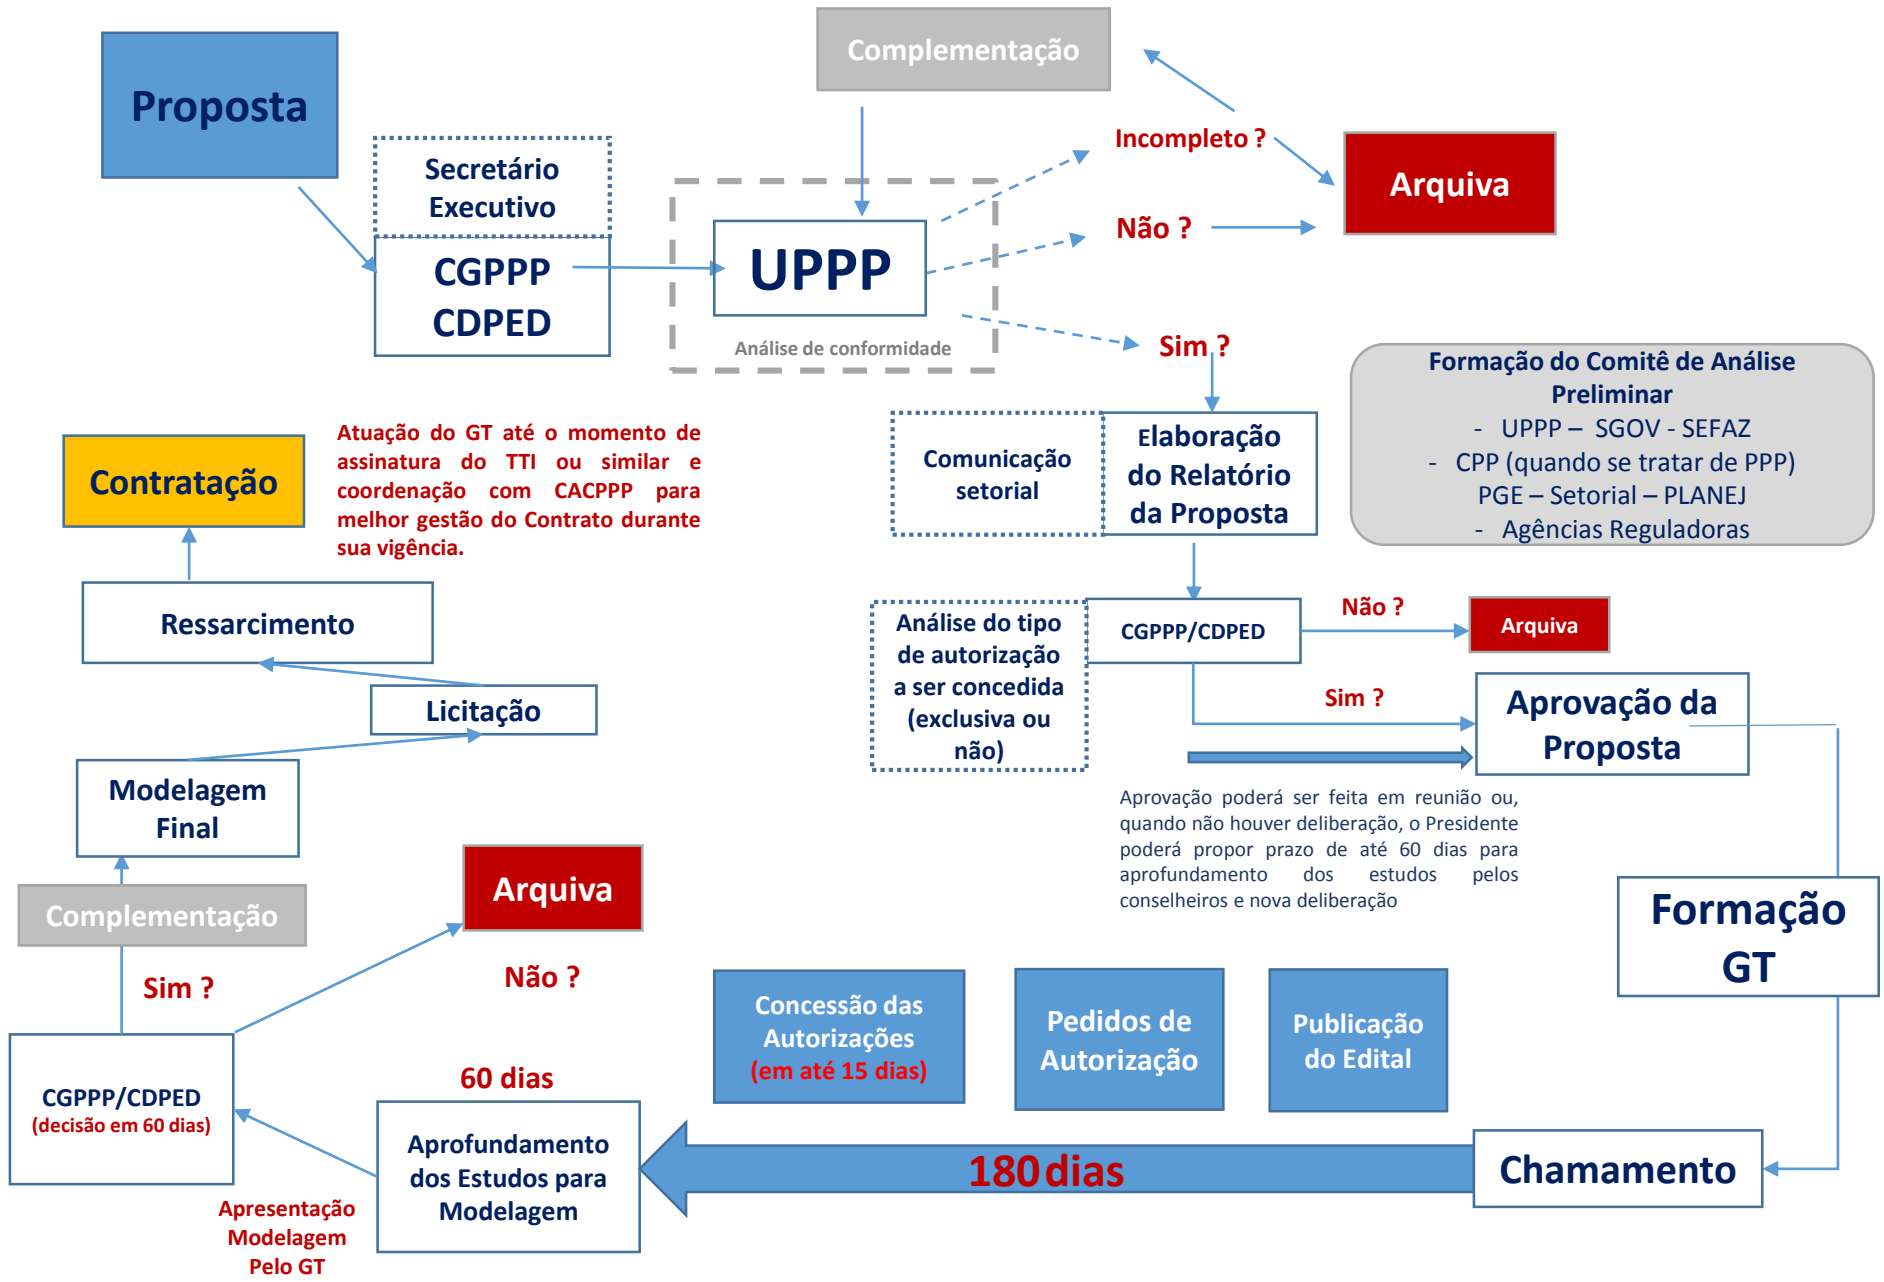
Proposta

Secretário Executivo

CGPPP CDPED

Complementação

UPPP

Análise de conformidade

Incompleto ?

Não ?

Sim ?

Arquiva

Formação do Comitê de Análise Preliminar
- UPPP – SGOV - SEFAZ
- CPP (quando se tratar de PPP)
PGE – Setorial – PLANEJ
- Agências Reguladoras

Contratação

Atuação do GT até o momento de assinatura do TTI ou similar e coordenação com CACPPP para melhor gestão do Contrato durante sua vigência.

Comunicação setorial

Elaboração do Relatório da Proposta

Ressarcimento

Análise do tipo de autorização a ser concedida (exclusiva ou não)

CGPPP/CDPED

Não ?

Arquiva

Sim ?

Aprovação da Proposta

Licitação

Modelagem Final

Aprovação poderá ser feita em reunião ou, quando não houver deliberação, o Presidente poderá propor prazo de até 60 dias para aprofundamento dos estudos pelos conselheiros e nova deliberação

Formação GT

Complementação

Arquiva

Sim ?

Não ?

Concessão das Autorizações (em até 15 dias)

Pedidos de Autorização

Publicação do Edital

CGPPP/CDPED (decisão em 60 dias)

60 dias

Aprofundamento dos Estudos para Modelagem

180 dias

Chamamento

Apresentação Modelagem Pelo GT